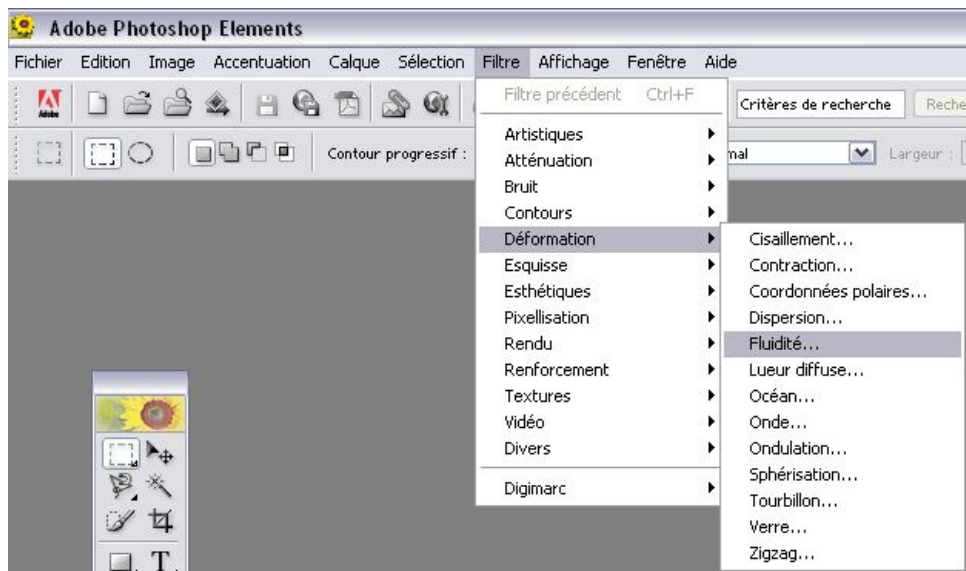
Adobe Photoshop Elements

Fichier Edition Image Accentuation Calque Sélection Filtre Affichage Fenêtre Aide

Adobe

Critères de recherche Reche

Contour progressif : mal Largeur :

Filtre précédent Ctrl+F
Artistiques
Atténuation
Bruit
Contours
Déformation
Esquisse
Esthétiques
Pixellisation
Rendu
Renforcement
Textures
Vidéo
Divers
Digimarc

Cisaillement...
Contraction...
Coordonnées polaires...
Dispersion...
Fluidité...
Lueur diffuse...
Océan...
Onde...
Ondulation...
Sphérisation...
Tourbillon...
Verre...
Zigzag...

T